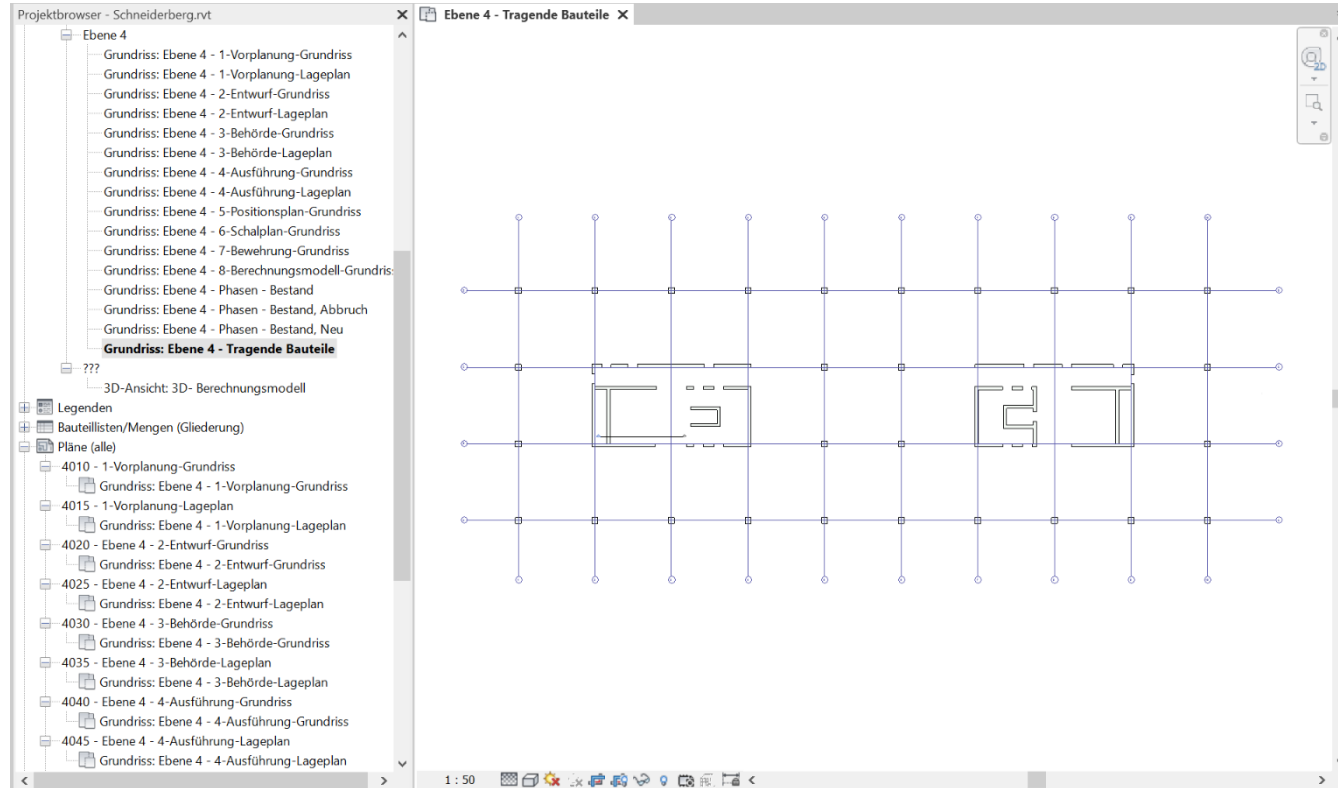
Projektbrowser - Schneiderberg.rvt

Ebene 4
Grundriss: Ebene 4 - 1-Vorplanung-Grundriss
Grundriss: Ebene 4 - 1-Vorplanung-Lageplan
Grundriss: Ebene 4 - 2-Entwurf-Grundriss
Grundriss: Ebene 4 - 2-Entwurf-Lageplan
Grundriss: Ebene 4 - 3-Behörde-Grundriss
Grundriss: Ebene 4 - 3-Behörde-Lageplan
Grundriss: Ebene 4 - 4-Ausführung-Grundriss
Grundriss: Ebene 4 - 4-Ausführung-Lageplan
Grundriss: Ebene 4 - 5-Positionsplan-Grundriss
Grundriss: Ebene 4 - 6-Schalplan-Grundriss
Grundriss: Ebene 4 - 7-Bewehrung-Grundriss
Grundriss: Ebene 4 - 8-Berechnungsmodell-Grundriss
Grundriss: Ebene 4 - Phasen - Bestand
Grundriss: Ebene 4 - Phasen - Bestand, Abbruch
Grundriss: Ebene 4 - Phasen - Bestand, Neu
**Grundriss: Ebene 4 - Tragende Bauteile**
???
3D-Ansicht: 3D- Berechnungsmodell
Legenden
Bauteillisten/Mengen (Gliederung)
Pläne (alle)
4010 - 1-Vorplanung-Grundriss
Grundriss: Ebene 4 - 1-Vorplanung-Grundriss
4015 - 1-Vorplanung-Lageplan
Grundriss: Ebene 4 - 1-Vorplanung-Lageplan
4020 - Ebene 4 - 2-Entwurf-Grundriss
Grundriss: Ebene 4 - 2-Entwurf-Grundriss
4025 - Ebene 4 - 2-Entwurf-Lageplan
Grundriss: Ebene 4 - 2-Entwurf-Lageplan
4030 - Ebene 4 - 3-Behörde-Grundriss
Grundriss: Ebene 4 - 3-Behörde-Grundriss
4035 - Ebene 4 - 3-Behörde-Lageplan
Grundriss: Ebene 4 - 3-Behörde-Lageplan
4040 - Ebene 4 - 4-Ausführung-Grundriss
Grundriss: Ebene 4 - 4-Ausführung-Grundriss
4045 - Ebene 4 - 4-Ausführung-Lageplan
Grundriss: Ebene 4 - 4-Ausführung-Lageplan

Ebene 4 - Tragende Bauteile

1 : 50